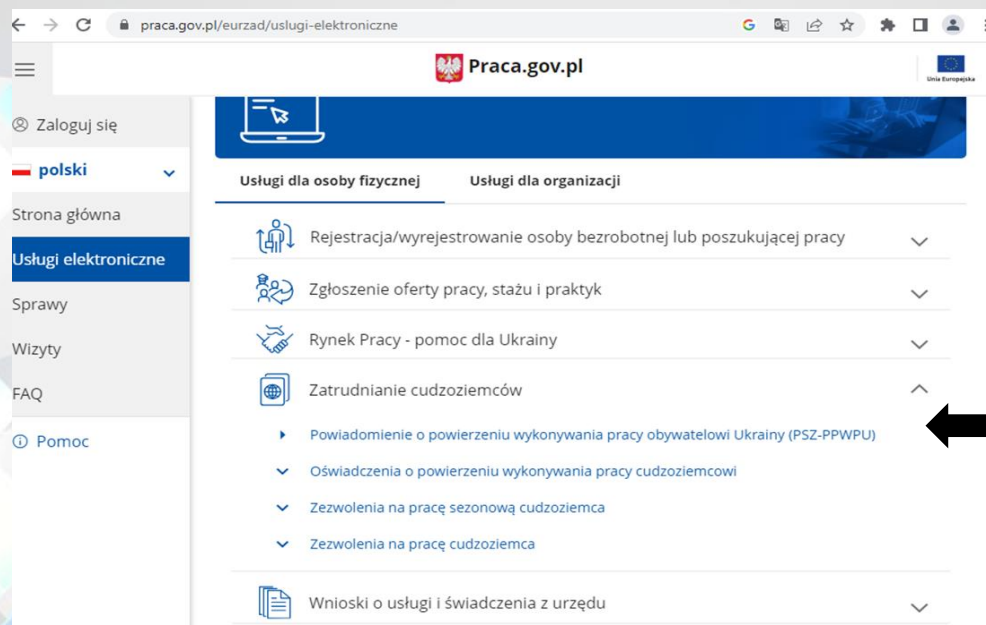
praca.gov.pl/eurzad/uslugi-elektroniczne

Praca.gov.pl

Unia Europejska

Zaloguj się

polski

Strona główna

Usługi elektroniczne

Sprawy

Wizyty

FAQ

Pomoc

Usługi dla osoby fizycznej

Usługi dla organizacji

Rejestracja/wyrejestrowanie osoby bezrobotnej lub poszukującej pracy

Zgłoszenie oferty pracy, stażu i praktyk

Rynek Pracy - pomoc dla Ukrainy

Zatrudnianie cudzoziemców

Powiadomienie o powierzeniu wykonywania pracy obywatelowi Ukrainy (PSZ-PPWPU)

Oświadczenia o powierzeniu wykonywania pracy cudzoziemcowi

Zezwolenia na pracę sezonową cudzoziemca

Zezwolenia na pracę cudzoziemca

Wnioski o usługi i świadczenia z urzędu